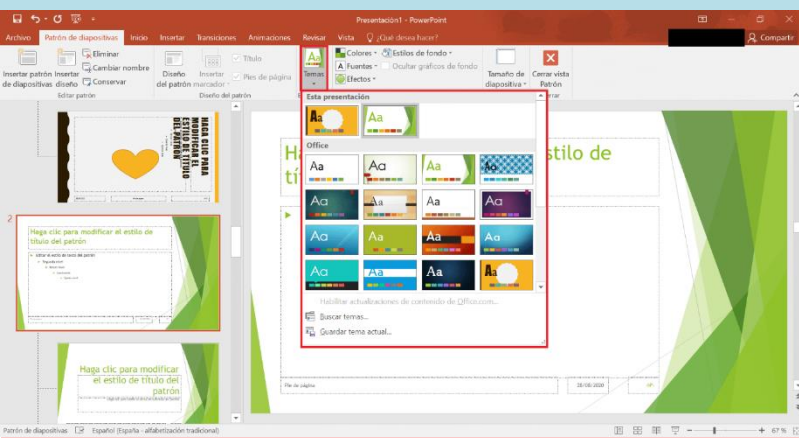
Presentación1 - PowerPoint

Archivo
Patrón de diapositivas
Inicio
Insertar
Transiciones
Animaciones
Revisar
Vista
¿Qué desea hacer?
Compartir

Insertar patrón de diapositivas
Insertar diseño
Eliminar
Cambiar nombre
Conservar
Editar patrón
Diseño del patrón
Insertar marcador
Título
Pies de página
Diseño del patrón
Temas
Colores
Fuentes
Efectos
Estilos de fondo
Ocultar gráficos de fondo
Tamaño de diapositiva
Cerrar vista Patrón
Cerrar

Esta presentación
Aa
Aa
Office
Aa
Aa
Aa
Aa
Aa
Aa
Aa
Aa
Aa
Aa
Aa
Aa
Aa
Aa
Aa
Aa
Habilitar actualizaciones de contenido de Office.com...
Buscar temas...
Guardar tema actual...

HAGA CLIC PARA MODIFICAR EL ESTILO DE TÍTULO DEL PATRÓN

2
Haga clic para modificar el estilo de título del patrón

Haga clic para modificar el estilo de título del patrón

Ha
tít
estilo de

Pie de página
28/10/2020

Patrón de diapositivas
Español (España - alfabetización tradicional)
67 %